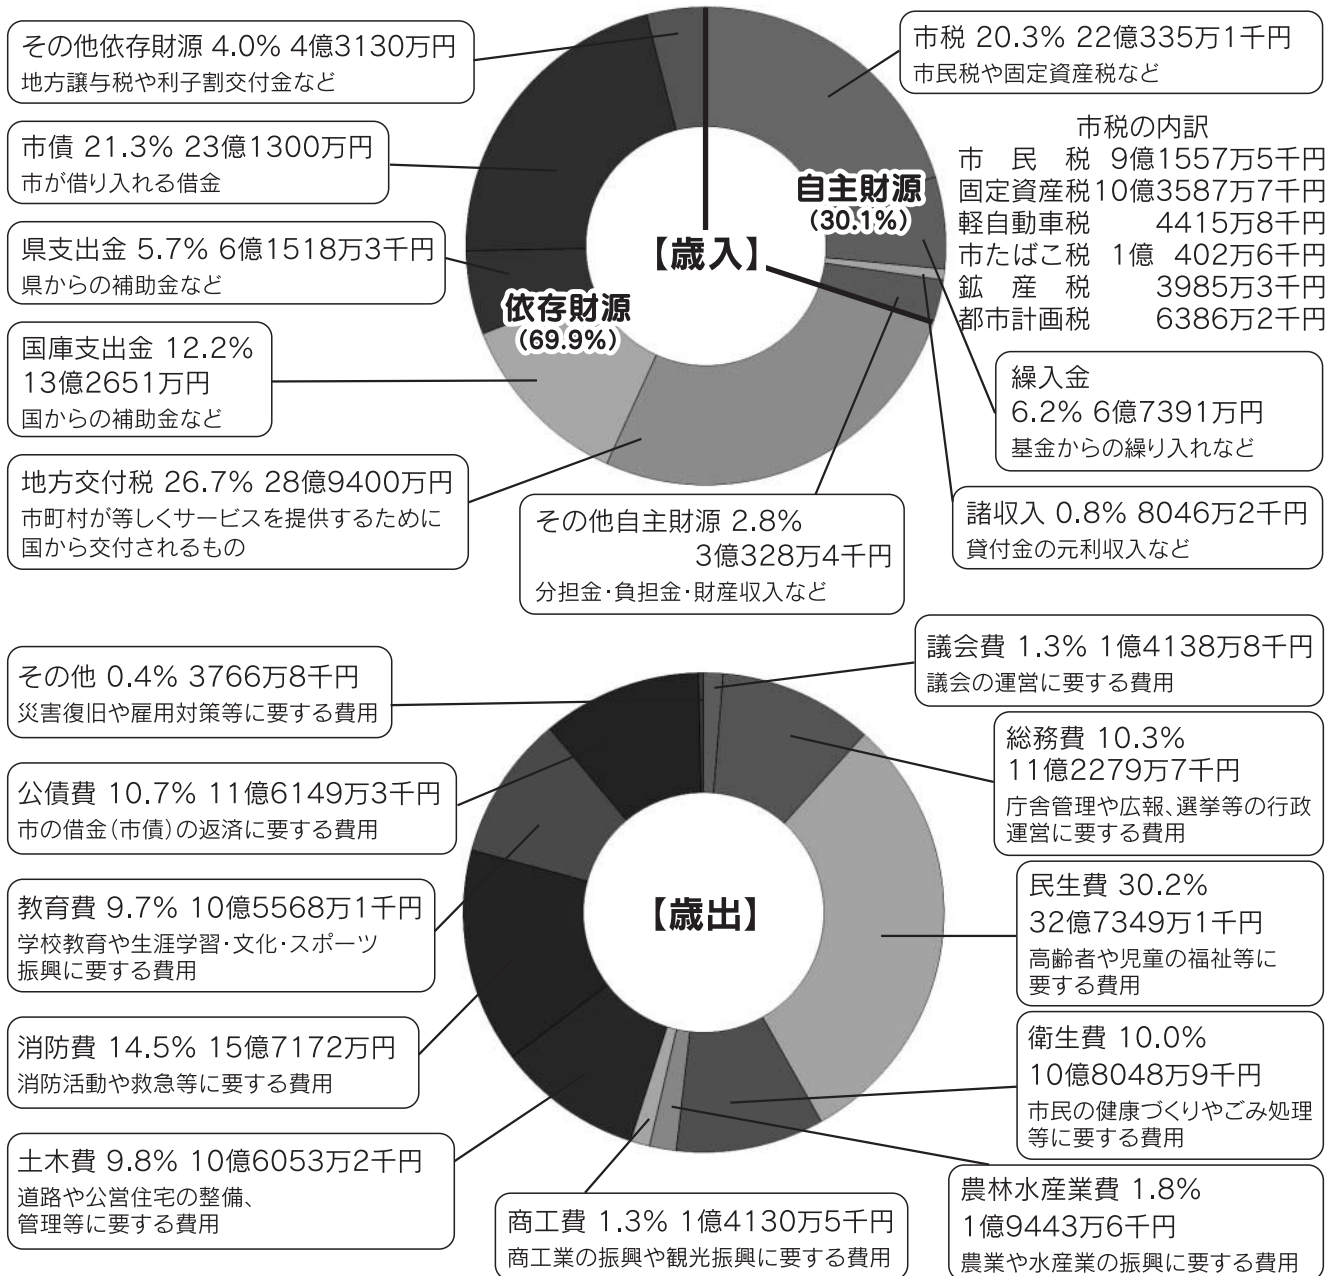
その他依存財源 4.0% 4億3130万円
地方譲与税や利子割交付金など

市税 20.3% 22億335万1千円
市民税や固定資産税など

市税の内訳
市民税 9億1557万5千円
固定資産税 10億3587万7千円
軽自動車税 4415万8千円
市たばこ税 1億 402万6千円
鉱産税 3985万3千円
都市計画税 6386万2千円

市債 21.3% 23億1300万円
市が借り入れる借金

自主財源
(30.1%)

【歳入】

県支出金 5.7% 6億1518万3千円
県からの補助金など

依存財源
(69.9%)

国庫支出金 12.2%
13億2651万円
国からの補助金など

繰入金
6.2% 6億7391万円
基金からの繰り入れなど

地方交付税 26.7% 28億9400万円
市町村が等しくサービスを提供するために国から交付されるもの

その他自主財源 2.8%
3億328万4千円
分担金・負担金・財産収入など

諸収入 0.8% 8046万2千円
貸付金の元利収入など

議会費 1.3% 1億4138万8千円
議会の運営に要する費用

その他 0.4% 3766万8千円
災害復旧や雇用対策等に要する費用

総務費 10.3%
11億2279万7千円
庁舎管理や広報、選挙等の行政運営に要する費用

公債費 10.7% 11億6149万3千円
市の借金(市債)の返済に要する費用

【歳出】

民生費 30.2%
32億7349万1千円
高齢者や児童の福祉等に要する費用

教育費 9.7% 10億5568万1千円
学校教育や生涯学習・文化・スポーツ振興に要する費用

消防費 14.5% 15億7172万円
消防活動や救急等に要する費用

衛生費 10.0%
10億8048万9千円
市民の健康づくりやごみ処理等に要する費用

土木費 9.8% 10億6053万2千円
道路や公営住宅の整備、管理等に要する費用

商工費 1.3% 1億4130万5千円
商工業の振興や観光振興に要する費用

農林水産業費 1.8%
1億9443万6千円
農業や水産業の振興に要する費用